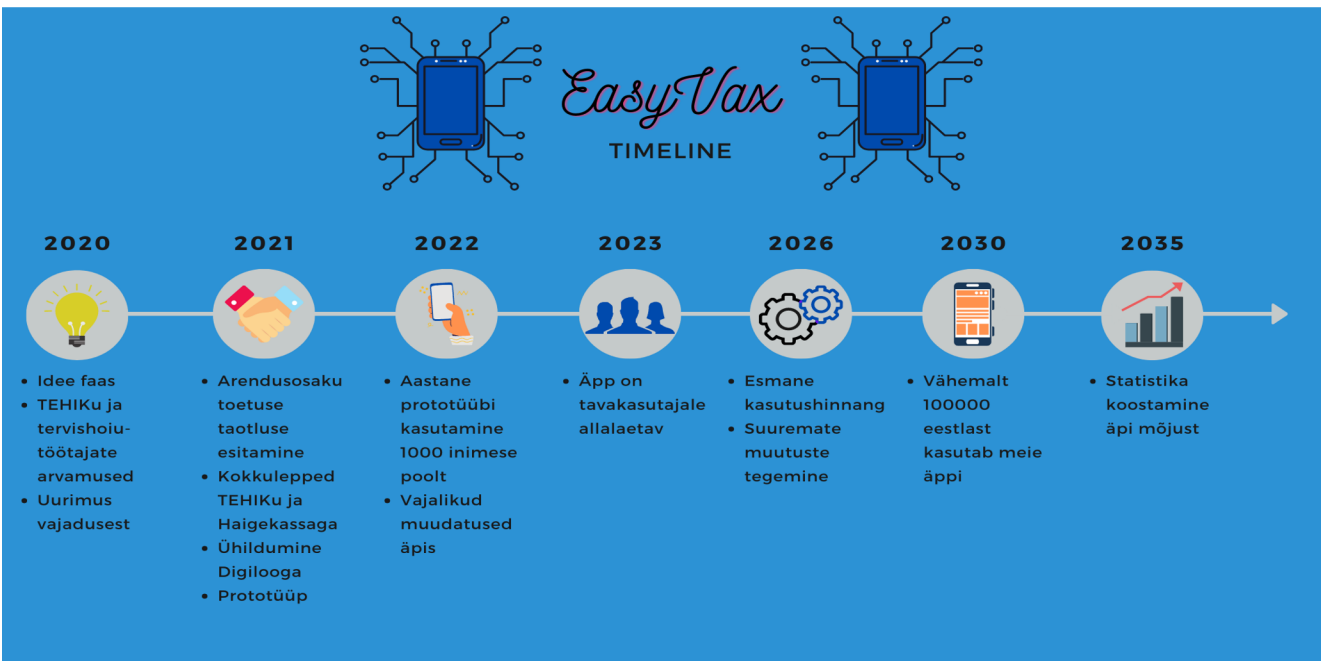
EasyVax
TIMELINE

2020
- Idee faas
- TEHIKu ja tervishoiutöötajate arvamused
- Uurimus vajadusest

2021
- Arendusosaku toetuse taotluse esitamine
- Kokkulepped TEHIKu ja Haigekassaga
- Ühildumine Digilooga
- Prototüüp

2022
- Aastane prototüübi kasutamine 1000 inimese poolt
- Vajalikud muudatused äpis

2023
- Äpp on tavakasutajale allalaetav

2026
- Esmane kasutushinnang
- Suuremate muutuste tegemine

2030
- Vähemalt 100000 eestlast kasutab meie äppi

2035
- Statistika koostamine äpi mõjust